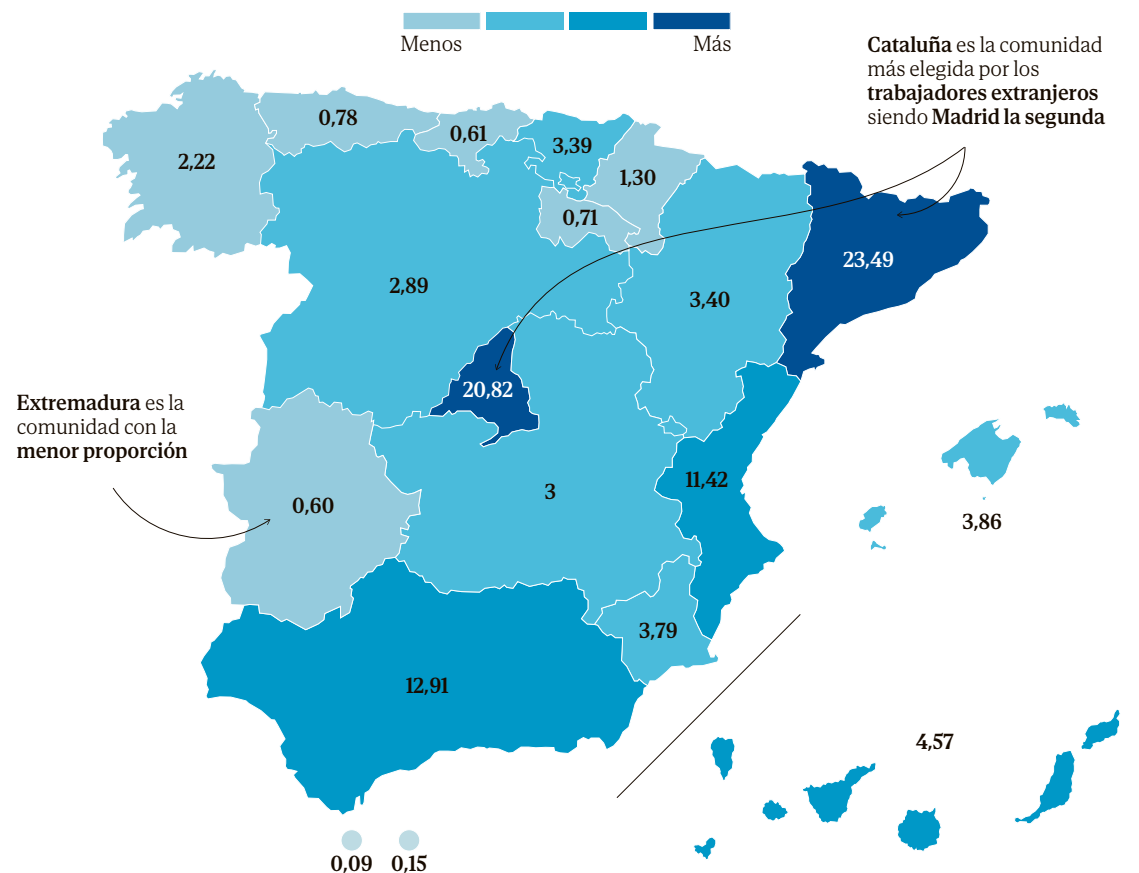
Menos Más

**Cataluña** es la comunidad más elegida por los **trabajadores extranjeros** siendo **Madrid la segunda**

2,22

0,78

0,61

3,39

1,30

0,71

23,49

2,89

3,40

20,82

**Extremadura** es la comunidad con la **menor proporción**

0,60

3

11,42

3,86

3,79

12,91

4,57

0,09 0,15